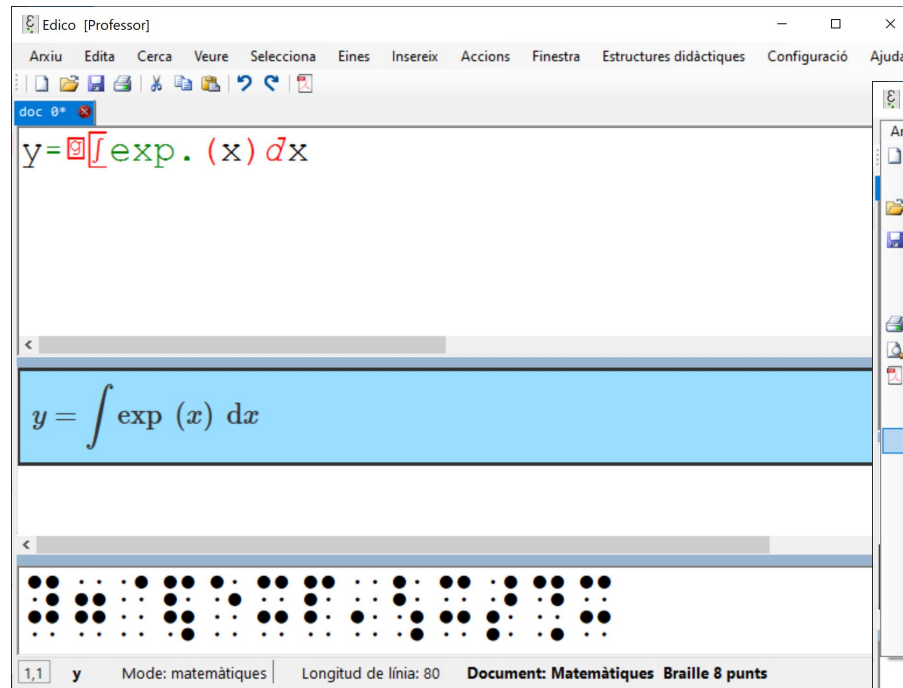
Edico [Professor]

Arxiu Edita Cerca Veure Selecciona Eines Insereix Accions Finestra Estructures didàctiques Configuració Ajuda

doc 0*

y=∫exp.(x)dx

$y = \int \exp\ (x)\ dx$

1,1 y Mode: matemàtiques Longitud de línia: 80 Document: Matemàtiques Braille 8 punts